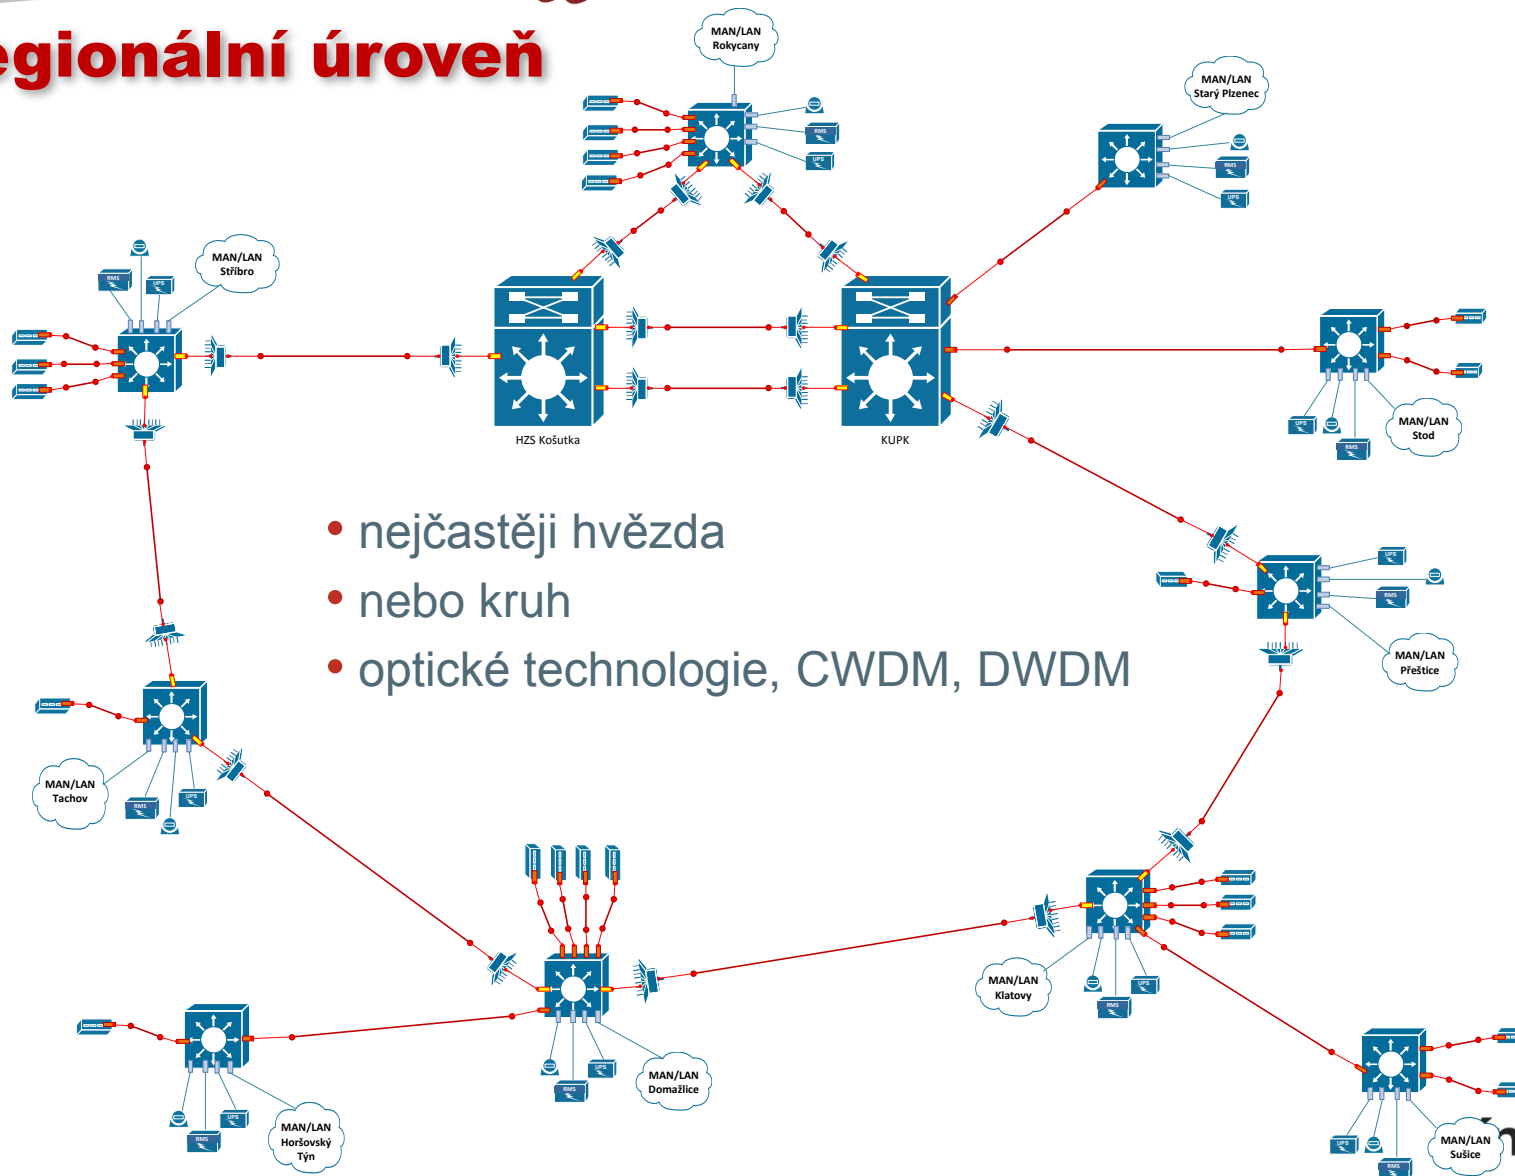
egionální úroveň

MAN/LAN Rokycany

MAN/LAN Starý Plzenec

MAN/LAN Stříbro

HZS Košutka

KUPK

MAN/LAN Stod

MAN/LAN Přeštice

MAN/LAN Tachov

MAN/LAN Klatovy

MAN/LAN Domažlice

MAN/LAN Horšovský Týn

MAN/LAN Sušice

RMS

UPS

• nejčastěji hvězda
• nebo kruh
• optické technologie, CWDM, DWDM